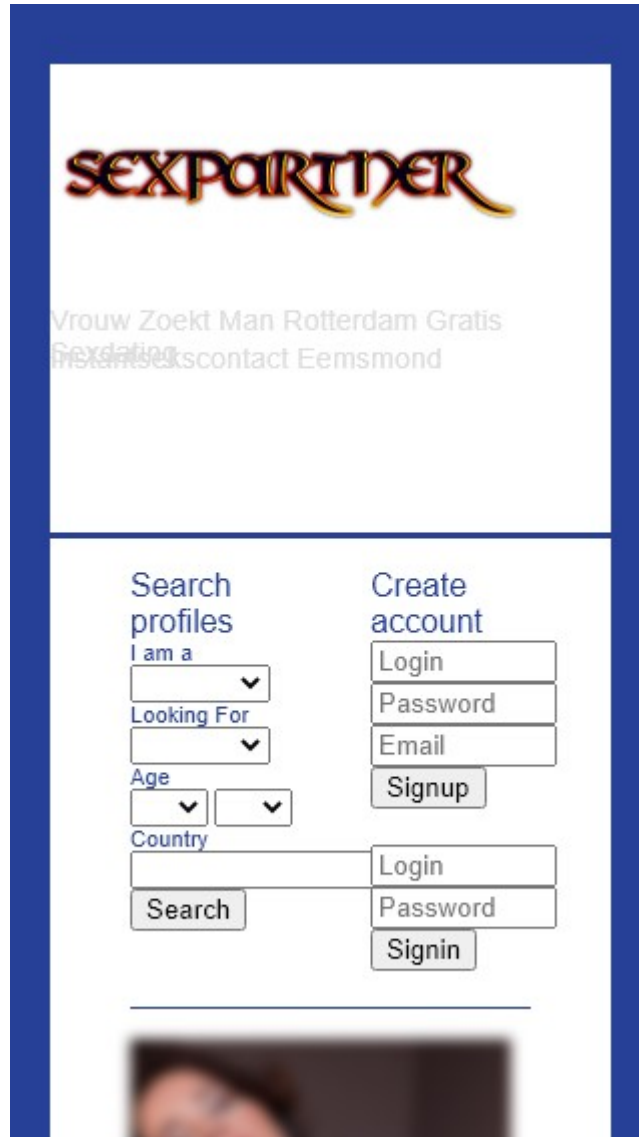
SEXPARTNER

Vrouw Zoekt Man Rotterdam Gratis Sexdating

Instantsekscontact Eemsmond

Search profiles
I am a
Looking For
Age
Country
Search

Create account
Login
Password
Email
Signup

Login
Password
Signin